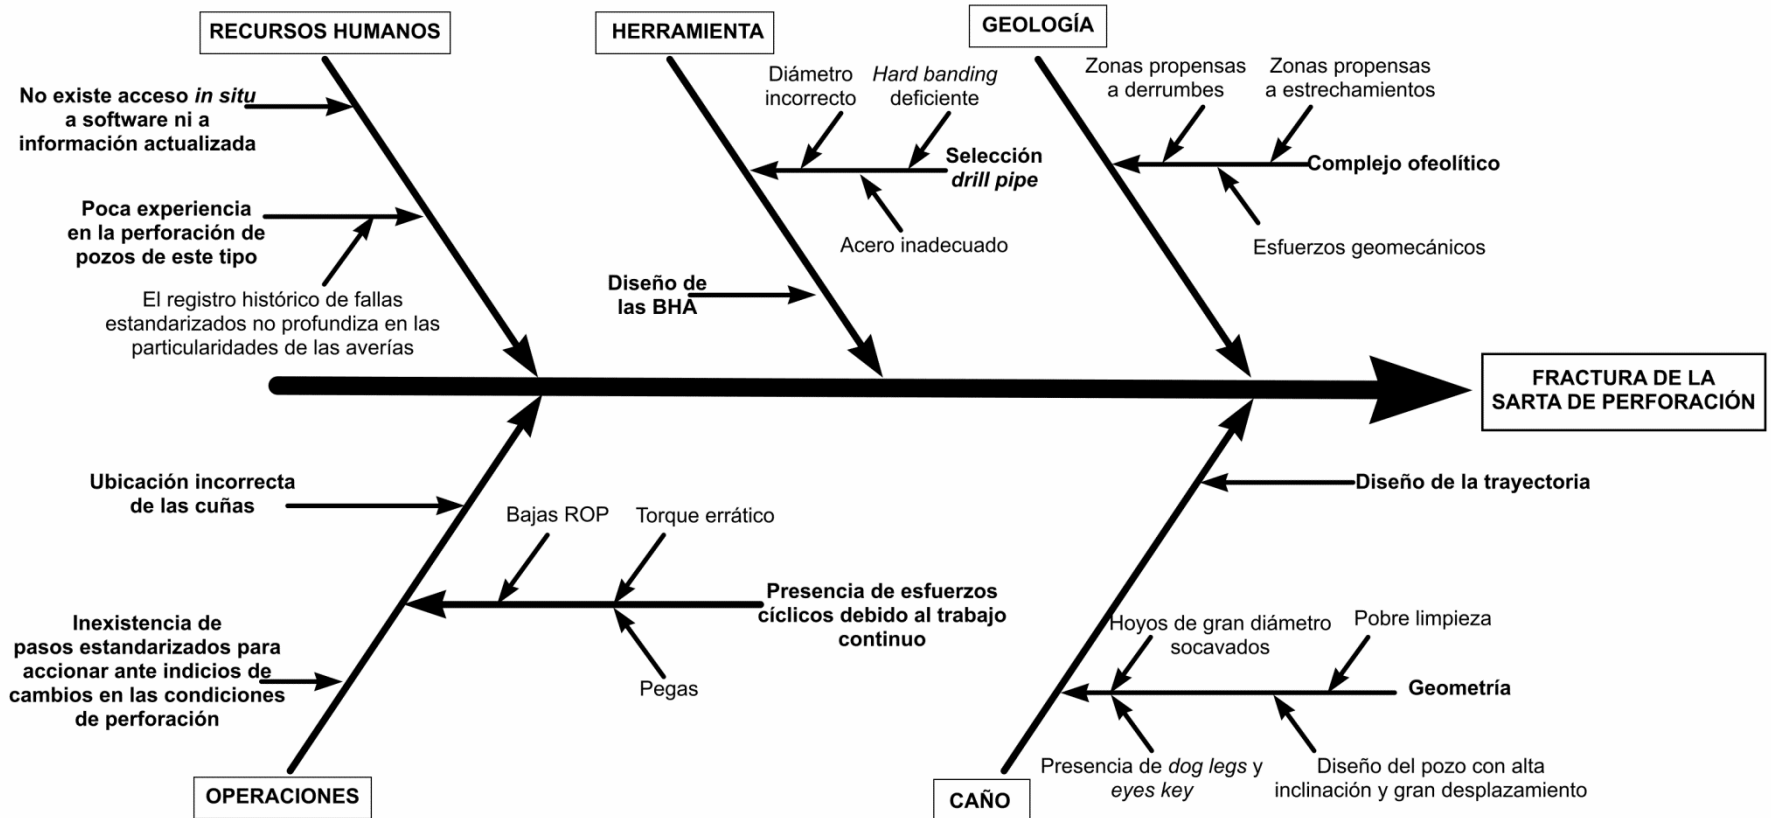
RECURSOS HUMANOS

No existe acceso in situ a software ni a información actualizada

Poca experiencia en la perforación de pozos de este tipo

El registro histórico de fallas estandarizados no profundiza en las particularidades de las averías

HERRAMIENTA

Diámetro incorrecto

Hard banding deficiente

Selección drill pipe

Acero inadecuado

Diseño de las BHA

GEOLOGÍA

Zonas propensas a derrumbes

Zonas propensas a estrechamientos

Complejo ofeolítico

Esfuerzos geomecánicos

FRACTURA DE LA SARTA DE PERFORACIÓN

Ubicación incorrecta de las cuñas

Bajas ROP

Torque errático

Presencia de esfuerzos cíclicos debido al trabajo continuo

Pegas

Inexistencia de pasos estandarizados para accionar ante indicios de cambios en las condiciones de perforación

OPERACIONES

Diseño de la trayectoria

Hoyos de gran diámetro socavados

Pobre limpieza

Geometría

Presencia de dog legs y eyes key

Diseño del pozo con alta inclinación y gran desplazamiento

CAÑO